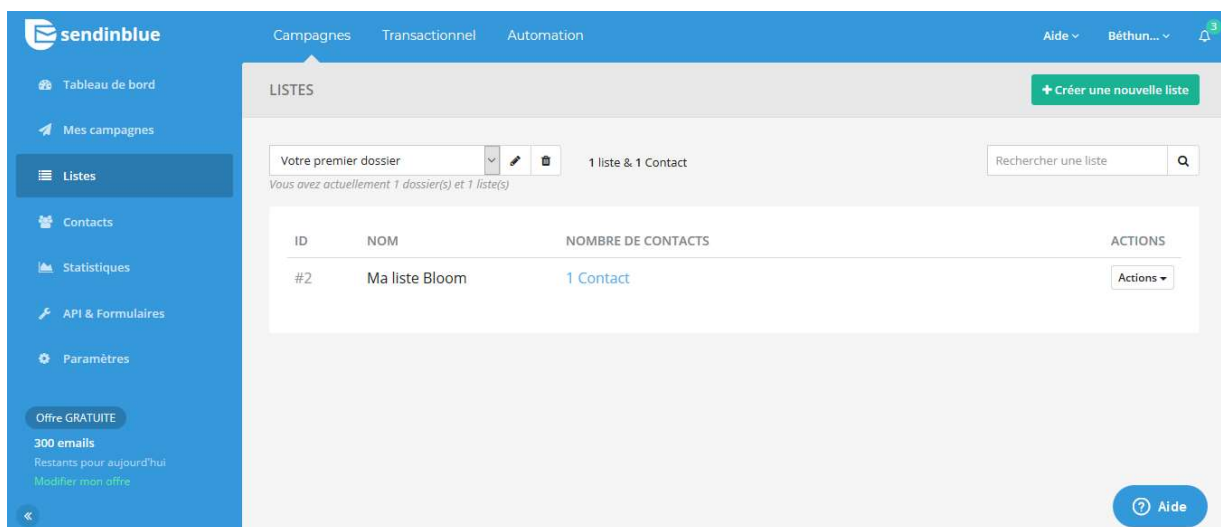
sendinblue

Campagnes Transactionnel Automation

Aide Béthun... 3

Tableau de bord

Mes campagnes

Listes

Contacts

Statistiques

API & Formulaires

Paramètres

Offre GRATUITE

300 emails

Restants pour aujourd'hui

Modifier mon offre

«

LISTES

+ Créer une nouvelle liste

Votre premier dossier

1 liste & 1 Contact

Vous avez actuellement 1 dossier(s) et 1 liste(s)

Rechercher une liste

| ID | NOM | NOMBRE DE CONTACTS | ACTIONS |
|---|---|---|---|
| #2 | Ma liste Bloom | 1 Contact | Actions |

Aide